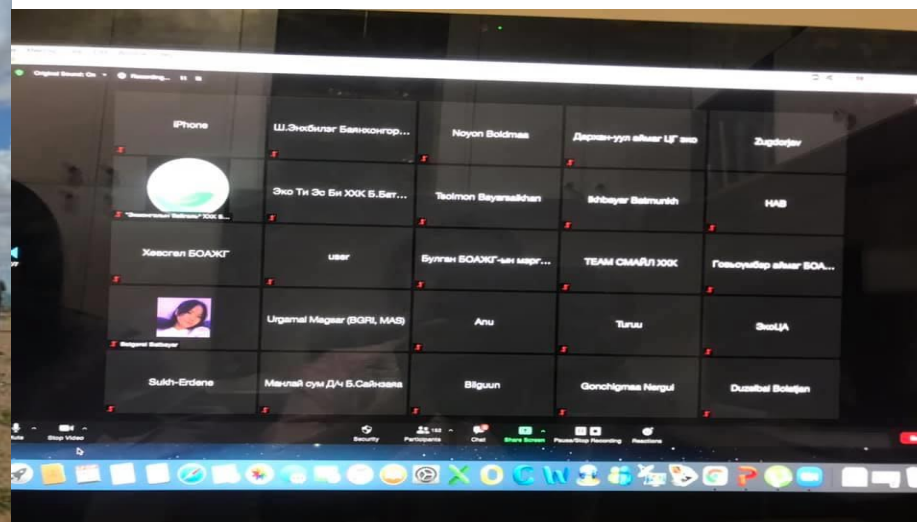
Original Sound: On   Recording...

iPhone
Ш.Энхбилэг Баянхонгор...
Noyon Boldmaa
Дархан-уул аймаг ЦГ эко
Zugdorjav

"Эмээлтэйн Байгаль" ХХК Б...
Эко Ти Эс Би ХХК Б.Бат...
Tsolmon Bayarsaikhan
Ikhbayar Batmunkh
НАВ

Хөвсгөл БОАЖГ
user
Булган БОАЖГ-ын мэрг...
TEAM СМАЙЛ ХХК
Говьсүмбэр аймаг БОА...

Batgerel Batbayar
Urgamal Magsar (BGRI, MAS)
Anu
Turuu
ЭкоЦА

Sukh-Erdene
Манлай сум ДЧ Б.Сайнзаяа
Bilguun
Gonchigmaa Nergui
Duzaibai Bolatjan

Mute
Stop Video
Security
Participants 152
Chat
Share Screen
Pause/Stop Recording
Reactions